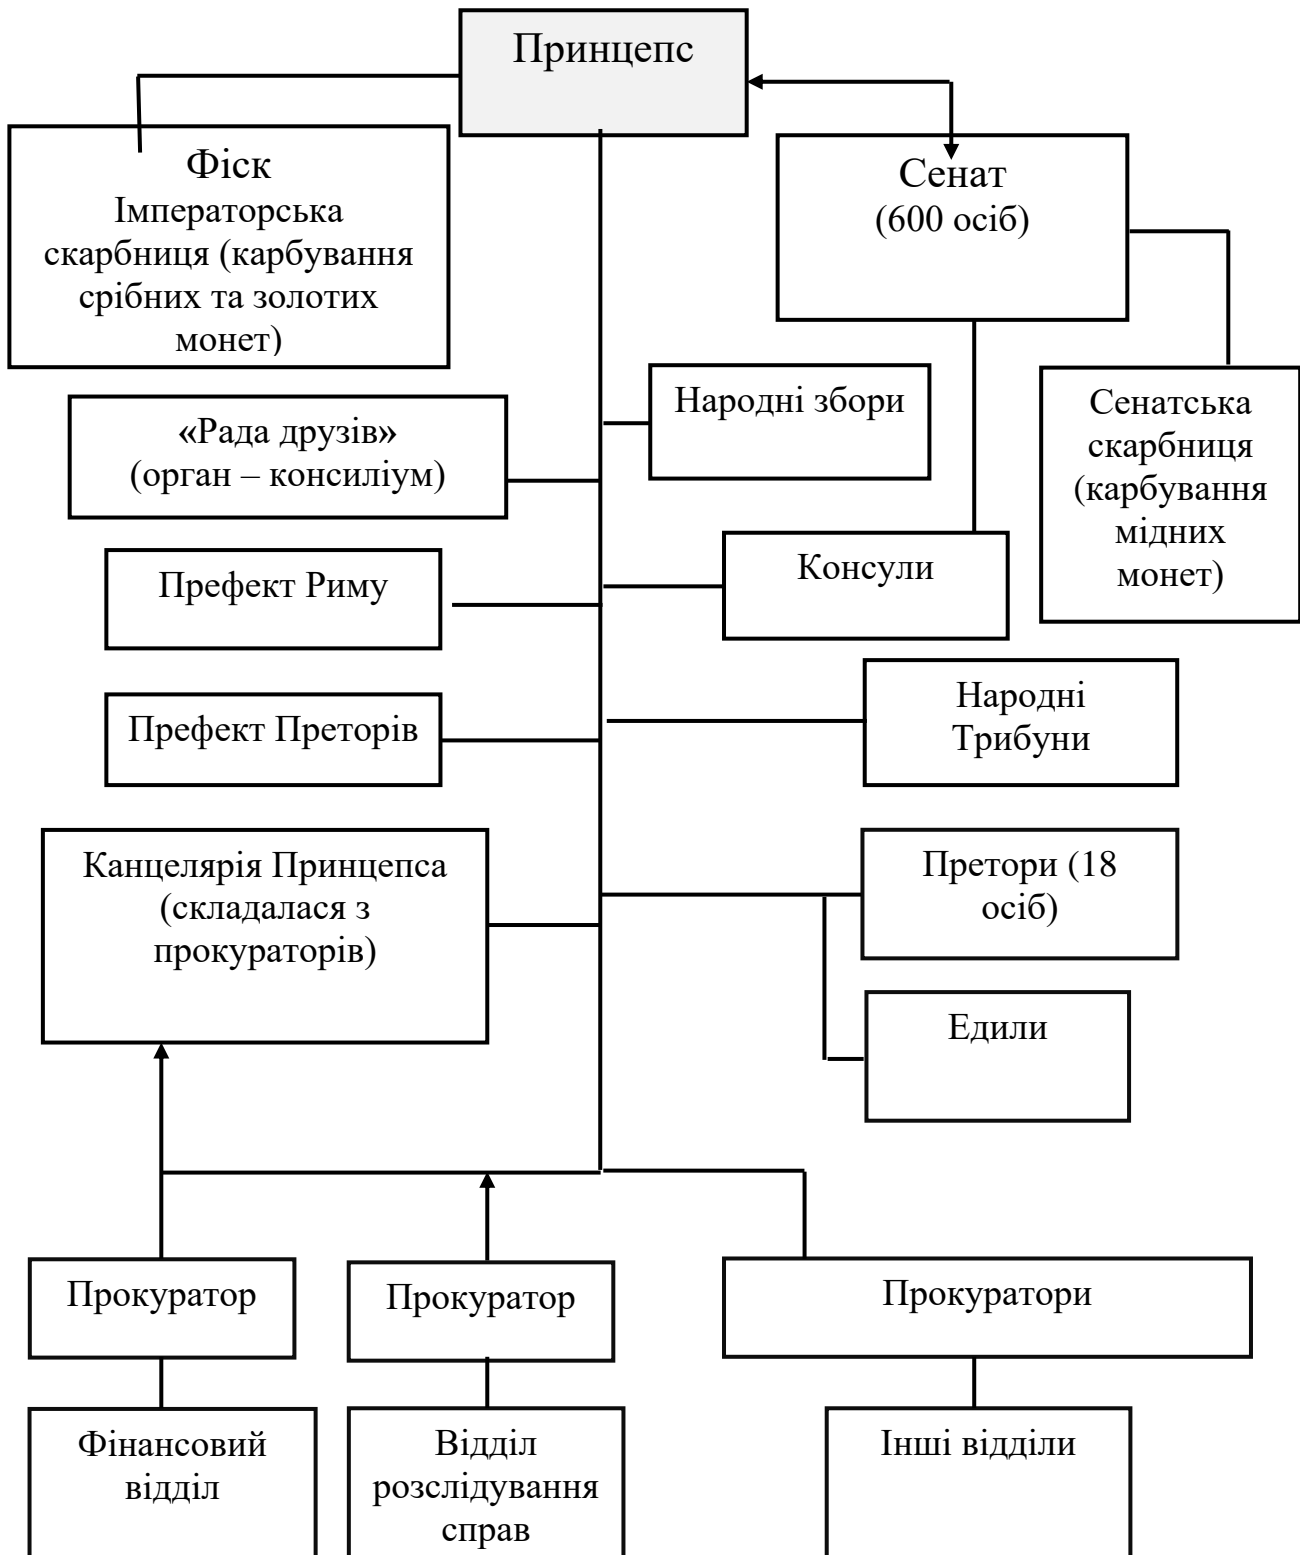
Принцепс

Фіск
Імператорська скарбниця (карбування срібних та золотих монет)

Сенат
(600 осіб)

Народні збори

«Рада друзів»
(орган – консиліум)

Сенатська скарбниця (карбування мідних монет)

Префект Риму

Консули

Народні Трибуни

Префект Преторів

Канцелярія Принцепса (складалася з прокураторів)

Претори (18 осіб)

Едили

Прокуратор

Прокуратор

Прокуратори

Фінансовий відділ

Відділ розслідування справ

Інші відділи